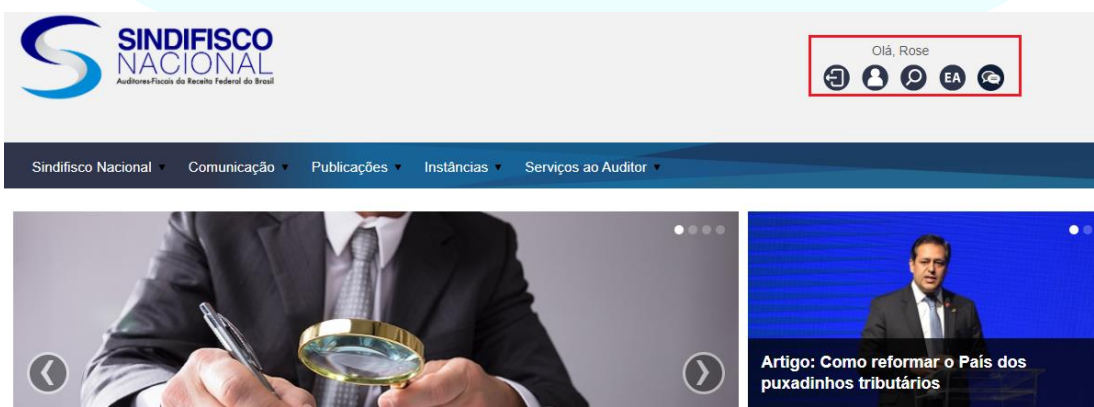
SINDIFISCO NACIONAL
Auditores-Fiscais da Receita Federal do Brasil

Olá, Rose

EA

Sindifisco Nacional Comunicação Publicações Instâncias Serviços ao Auditor

Artigo: Como reformar o País dos puxadinhos tributários